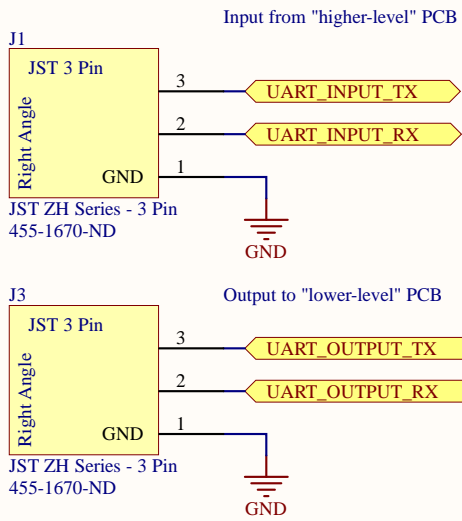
Input from "higher-level" PCB

J1

JST 3 Pin

Right Angle

GND

3

2

1

UART_INPUT_TX

UART_INPUT_RX

GND

JST ZH Series - 3 Pin
455-1670-ND

J3

Output to "lower-level" PCB

JST 3 Pin

Right Angle

GND

3

2

1

UART_OUTPUT_TX

UART_OUTPUT_RX

GND

JST ZH Series - 3 Pin
455-1670-ND